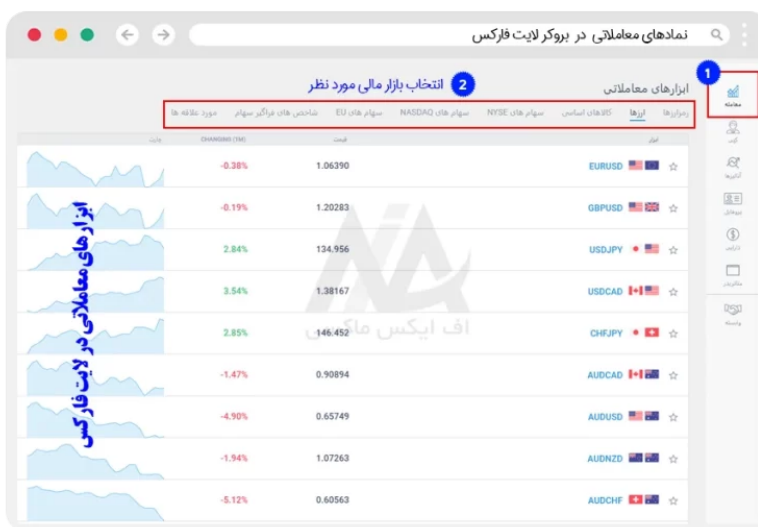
نمادهای معاملاتی در بروکر لایت فارکس

1

معامله

2 انتخاب بازار مالی مورد نظر

ابزارهای معاملاتی

رمزارزها ارزها کالاهای اساسی سهام های NYSE سهام های NASDAQ سهام های EU شاخص های فراگیر سهام مورد علاقه ها

ابزارهای معاملاتی در لایت فارکس

اف ایکس ماکس

| ابزار | قیمت | CHANGING (1M) | نمودار |
|---|---|---|---|
| EURUSD | 1.06390 | -0.38% | |
| GBPUSD | 1.20283 | -0.19% | |
| USDJPY | 134.956 | 2.84% | |
| USDCAD | 1.38167 | 3.54% | |
| CHFJPY | 146.452 | 2.85% | |
| AUDCAD | 0.90894 | -1.47% | |
| AUDUSD | 0.65749 | -4.90% | |
| AUDNZD | 1.07263 | -1.94% | |
| AUDCHF | 0.60563 | -5.12% | |